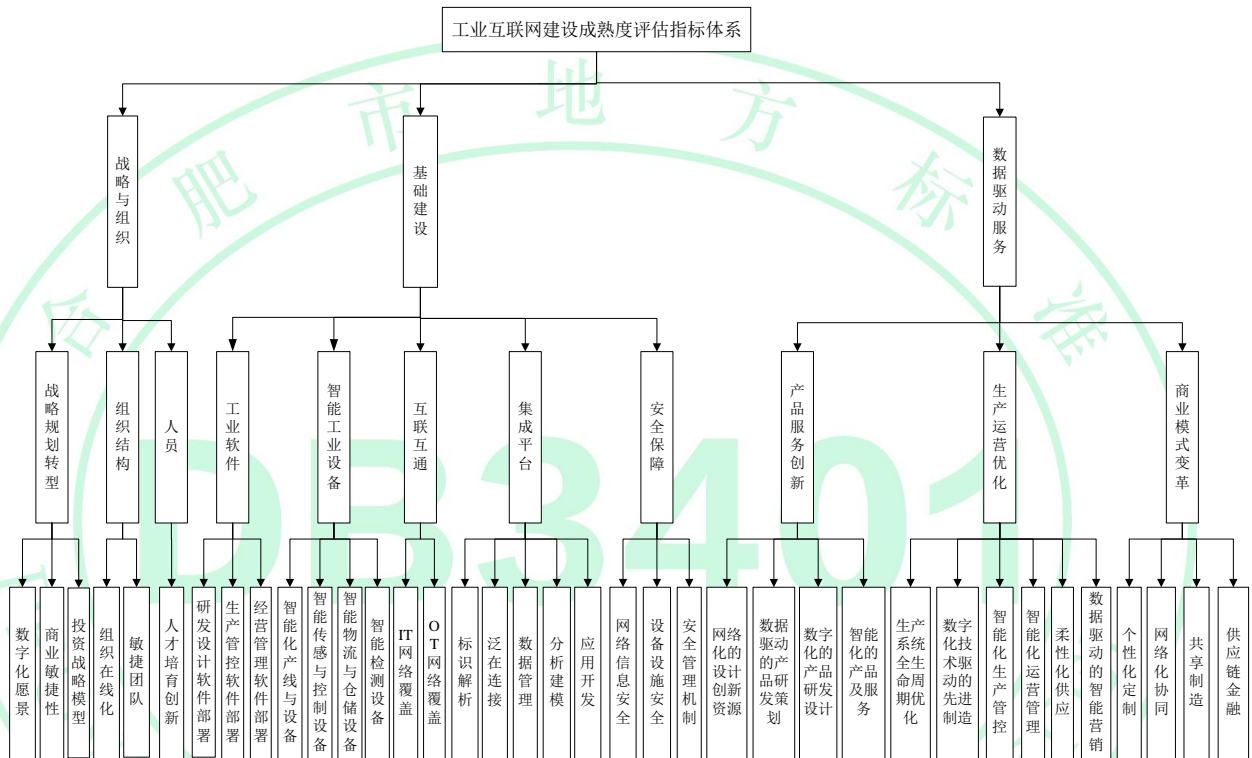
工业互联网建设成熟度评估指标体系

战略与组织

基础建设

数据驱动服务

战略规划转型

组织结构

人员

工业软件

智能工业设备

互联互通

集成平台

安全保障

产品服务创新

生产运营优化

商业模式变革

数字化愿景

商业敏捷性

投资战略模型

组织在线化

敏捷团队

人才培育创新

研发设计软件部署

生产管控软件部署

经营管理软件部署

智能化产线与设备

智能传感与控制设备

智能物流与仓储设备

智能检测设备

IT网络覆盖

OT网络覆盖

标识解析

泛在连接

数据管理

分析建模

应用开发

网络信息安全

设备设施安全

安全管理机制

网络化的设计创新资源

数据驱动的产品研发策划

数字化的产品研发设计

智能化的产品及服务

生产系统全生命周期优化

数字技术驱动的先进制造

智能化生产管控

智能化运营管理

柔性化供应

数据驱动的智能营销

个性化定制

网络化协同

共享制造

供应链金融

合肥市地方标准

DB3401